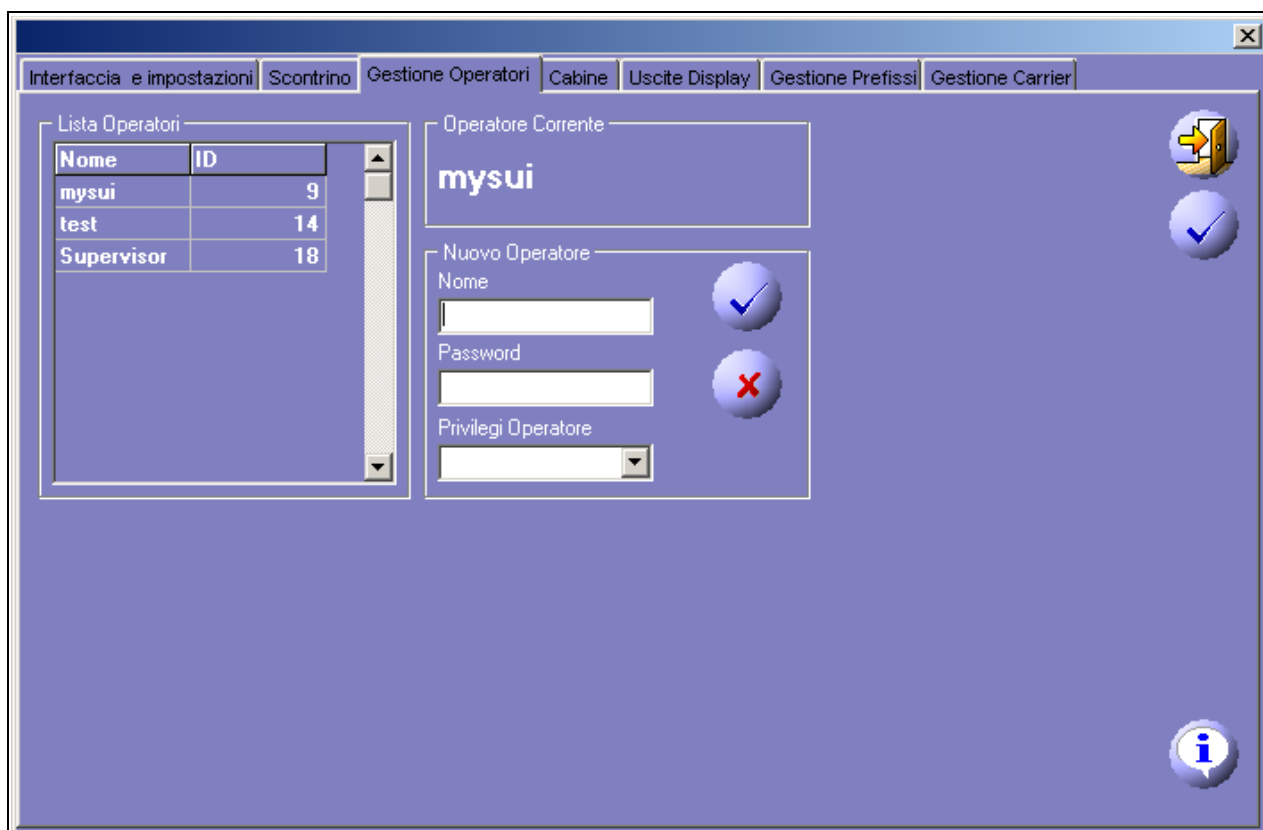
Interfaccia e impostazioni | Scontrino | Gestione Operatori | Cabine | Uscite Display | Gestione Prefissi | Gestione Carrier

Lista Operatori

| Nome | ID |
|---|---|
| mysui | 9 |
| test | 14 |
| Supervisor | 18 |

Operatore Corrente

mysui

Nuovo Operatore

Nome

Password

Privilegi Operatore

i